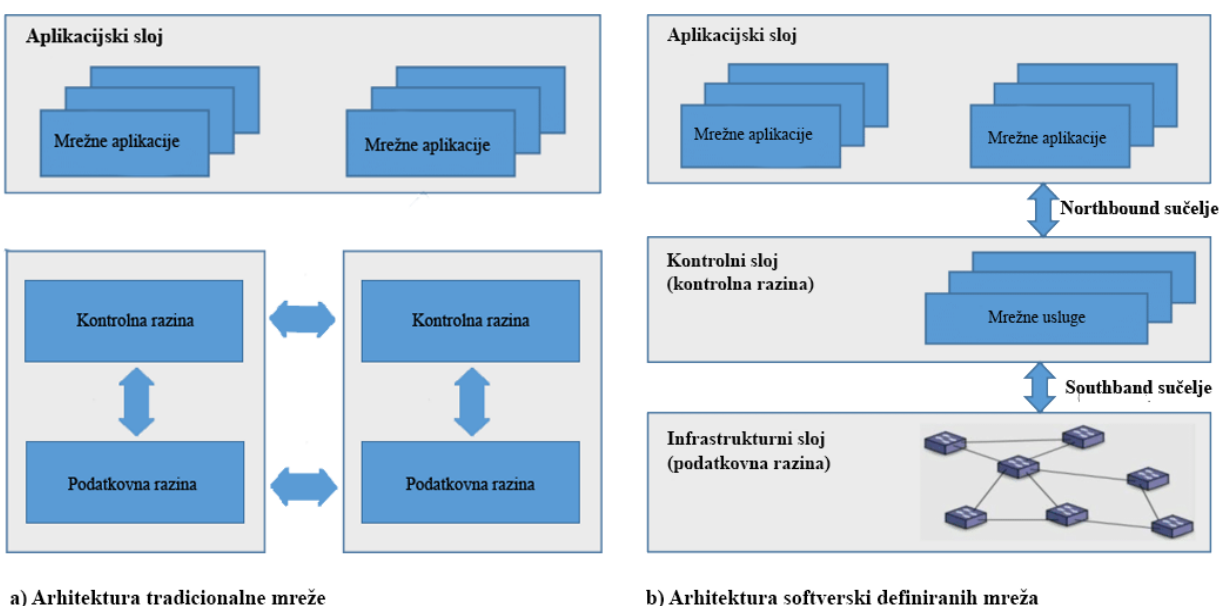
Aplikacijski sloj

Mrežne aplikacije

Mrežne aplikacije

Kontrolna razina

Podatkovna razina

Kontrolna razina

Podatkovna razina

a) Arhitektura tradicionalne mreže

Aplikacijski sloj

Mrežne aplikacije

Mrežne aplikacije

Northbound sučelje

Kontrolni sloj (kontrolna razina)

Mrežne usluge

Southband sučelje

Infrastrukturni sloj (podatkovna razina)

b) Arhitektura softverski definiranih mreža